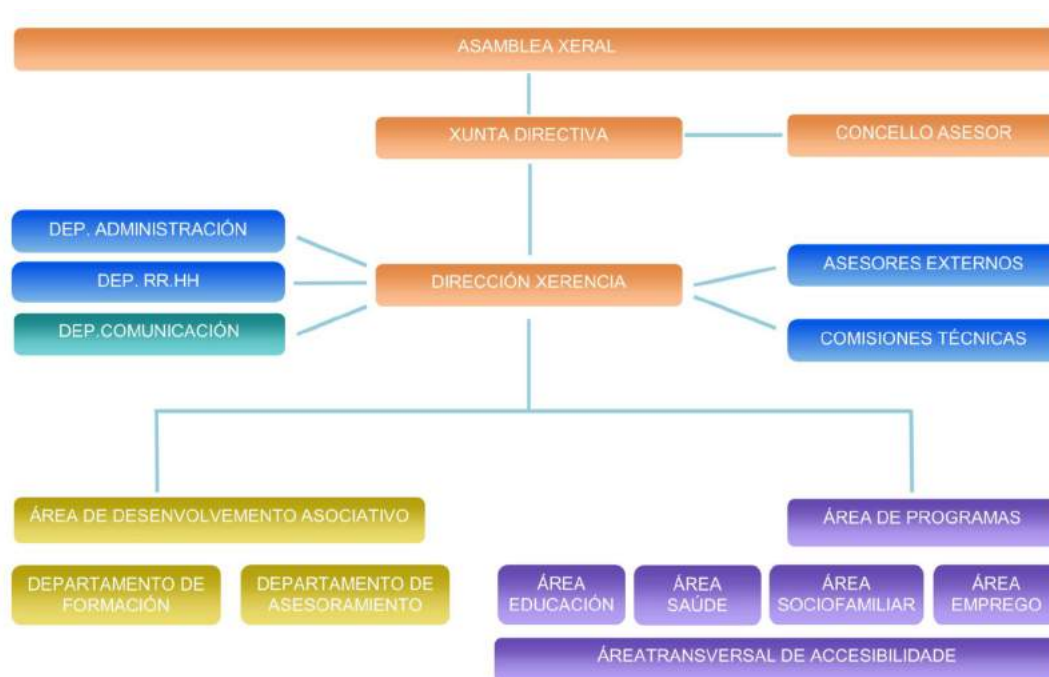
ASAMBLEA XERAL

XUNTA DIRECTIVA

CONCELLO ASESOR

DEP. ADMINISTRACIÓN

DEP. RR.HH

DEP.COMUNICACIÓN

DIRECCIÓN XERENCIA

ASESORES EXTERNOS

COMISIONES TÉCNICAS

ÁREA DE DESENVOLVEMENTO ASOCIATIVO

ÁREA DE PROGRAMAS

DEPARTAMENTO DE FORMACIÓN

DEPARTAMENTO DE ASESORAMIENTO

ÁREA EDUCACIÓN

ÁREA SAÚDE

ÁREA SOCIOFAMILIAR

ÁREA EMPREGO

ÁREATRANSVERSAL DE ACCESIBILIDADE